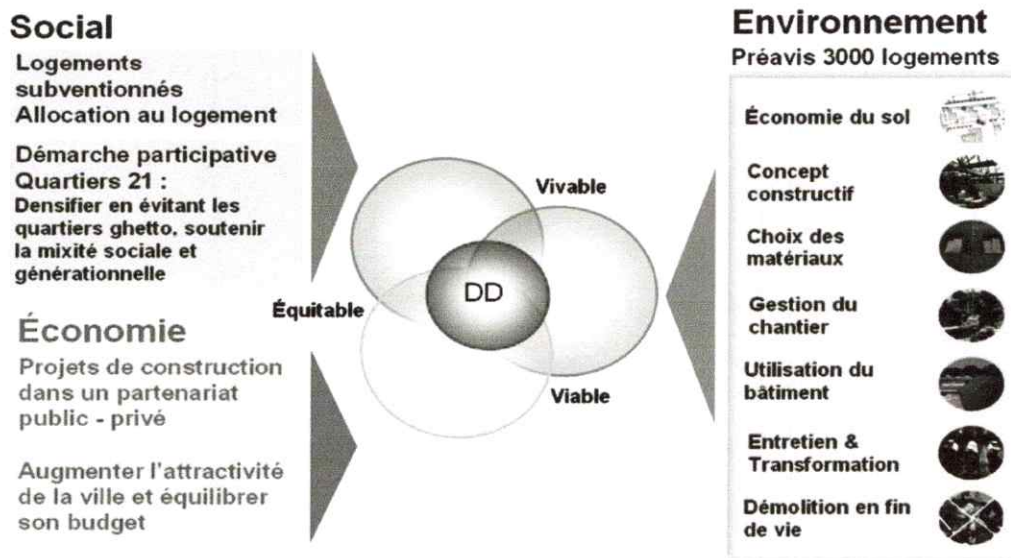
Social

Logements subventionnés
Allocation au logement

Démarche participative
Quartiers 21 :
Densifier en évitant les quartiers ghetto, soutenir la mixité sociale et générationnelle

Économie

Projets de construction dans un partenariat public - privé

Augmenter l'attractivité de la ville et équilibrer son budget

Vivable

Équitable

DD

Viable

Environnement

Préavis 3000 logements

Économie du sol

Concept constructif

Choix des matériaux

Gestion du chantier

Utilisation du bâtiment

Entretien & Transformation

Démolition en fin de vie